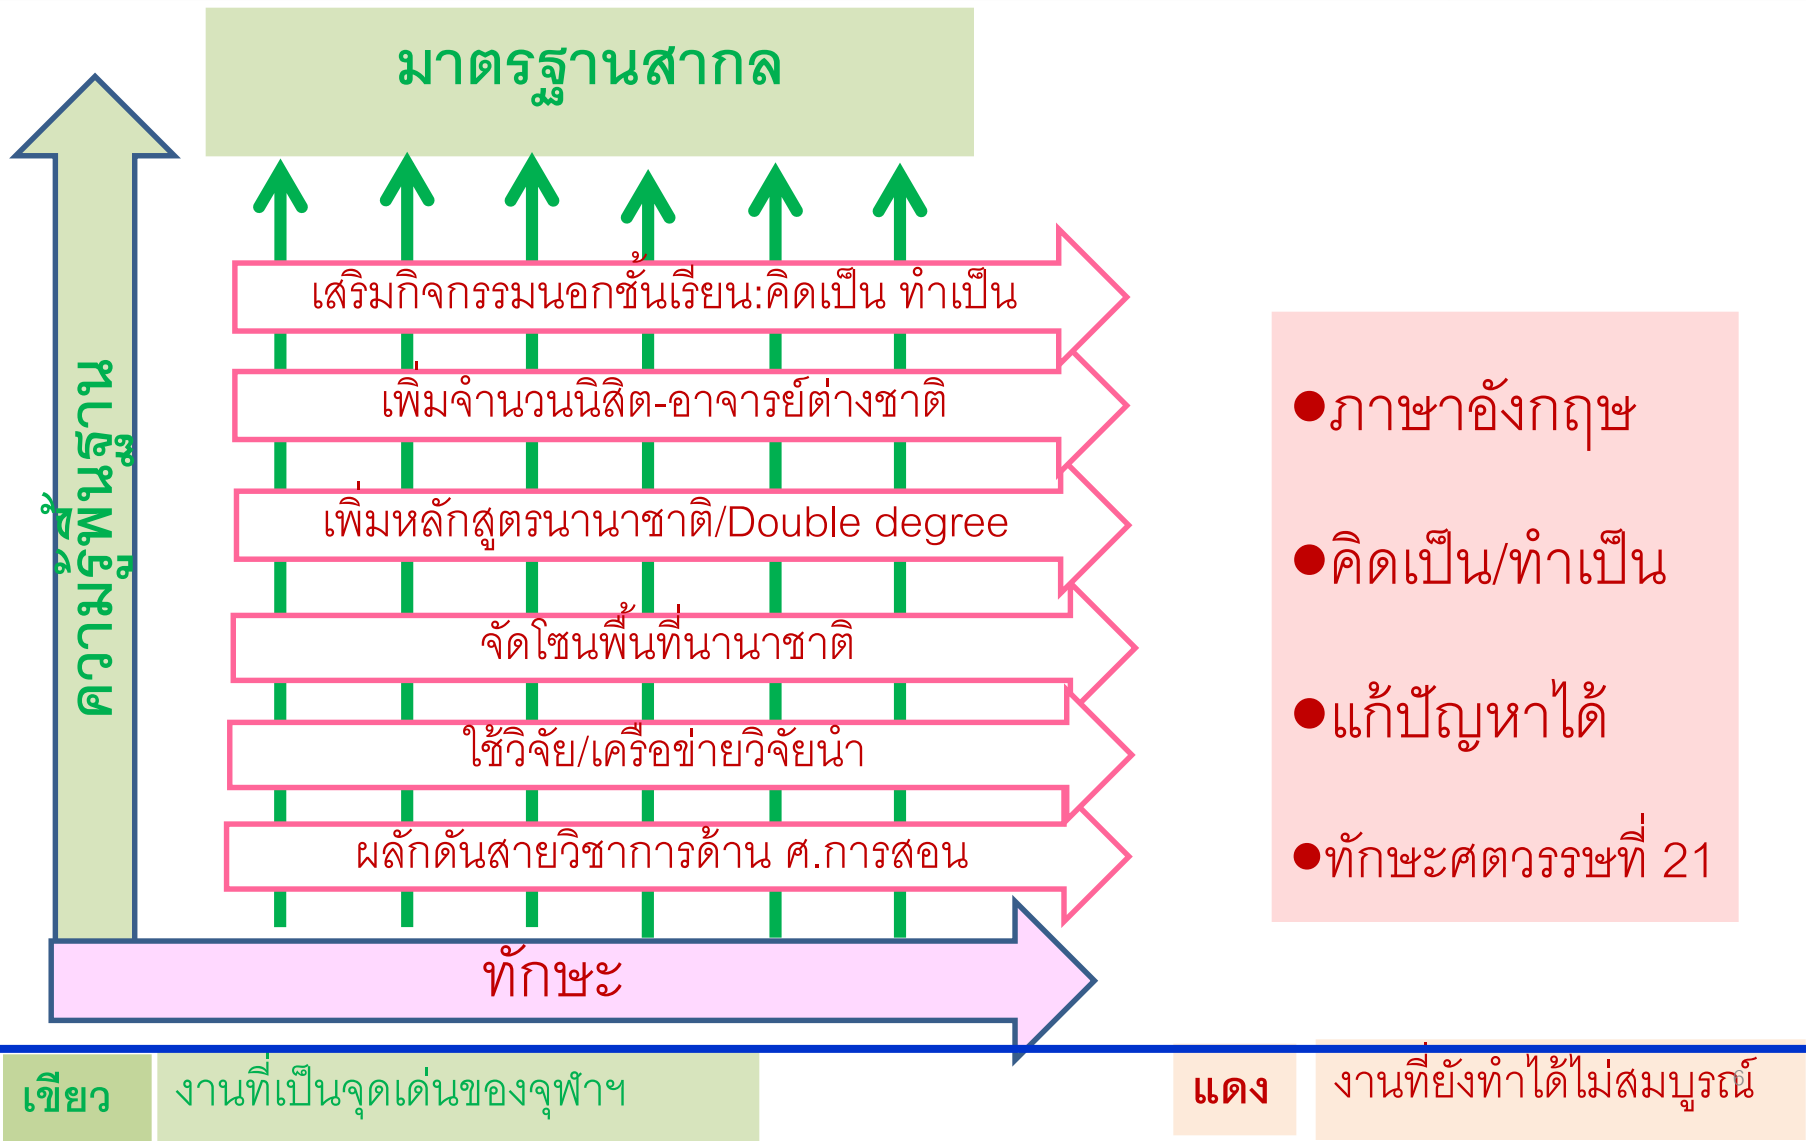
มาตรฐานสากล

ความรู้พื้นฐาน

เสริมกิจกรรมนอกชั้นเรียน:คิดเป็น ทำเป็น

เพิ่มจำนวนนิสิต-อาจารย์ต่างชาติ

เพิ่มหลักสูตรนานาชาติ/Double degree

จัดโซนพื้นที่นานาชาติ

ใช้วิจัย/เครือข่ายวิจัยนำ

ผลักดันสายวิชาการด้าน ศ.การสอน

ทักษะ

●ภาษาอังกฤษ

●คิดเป็น/ทำเป็น

●แก้ปัญหาได้

●ทักษะศตวรรษที่ 21

เขียว | งานที่เป็นจุดเด่นของจุฬาฯ

แดง | งานที่ยังทำได้ไม่สมบูรณ์